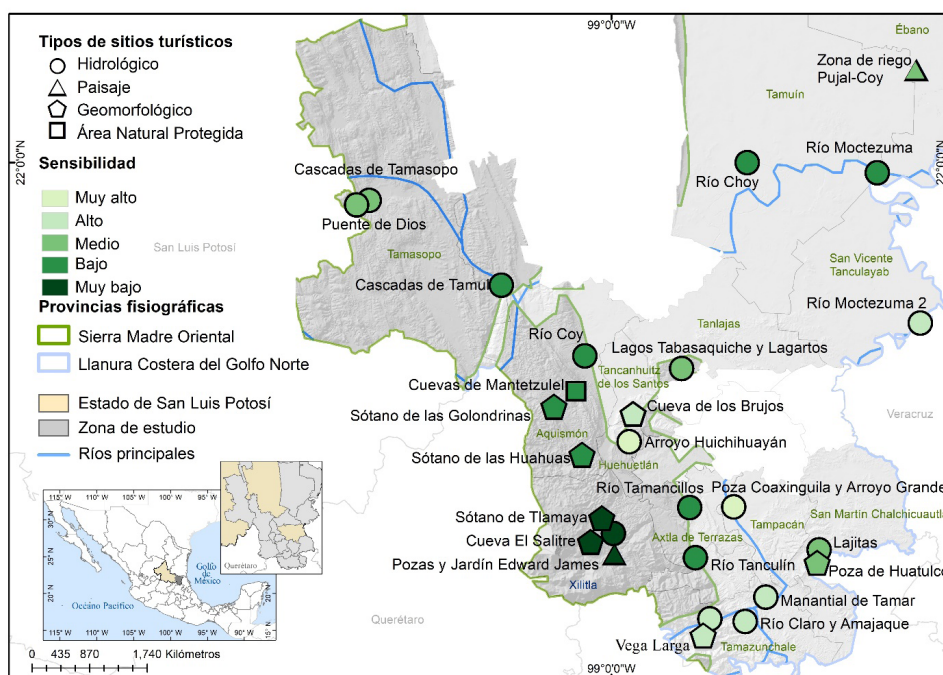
Tipos de sitios turísticos
Hidrológico
Paisaje
Geomorfológico
Área Natural Protegida
Sensibilidad
Muy alto
Alto
Medio
Bajo
Muy bajo
Provincias fisiográficas
Sierra Madre Oriental
Llanura Costera del Golfo Norte
Estado de San Luis Potosí
Zona de estudio
Ríos principales

99°0'0"W
22°0'0"N
22°0'0"N
Ébano
Zona de riego Pujal-Coy
Tamuín
Río Moctezuma
Río Choy
Cascadas de Tamasopo
Puente de Dios
San Luis Potosí
Tamasopo
San Vicente Tanculayab
Cascadas de Tamul
Río Moctezuma 2
Tanlajas
Río Coy
Lagos Tabasaquiche y Lagartos
Tancanhuitz de los Santos
Cuevas de Mantetzulel
Sótano de las Golondrinas
Cueva de los Brujos
Veracruz
Aquismón
Arroyo Huichihuayán
Sótano de las Huahuas
Huehuetlán
Río Tamancillos
Poza Coaxinguila y Arroyo Grande
Tampacán
San Martín Chalchicuautla
Sótano de Tlamaya
Cueva El Salitre
Axtla de Terrazas
Lajitas
Pozas y Jardín Edward James
Río Tanculín
Poza de Huatulco
Xilitla
Manantial de Tamar
Querétaro
Río Claro y Amajaque
Vega Larga
Tamazunchale
99°0'0"W

115° W 110° W 105° W 100° W 95° W 90° W
30° N
25° N
20° N
15° N
Golfo de México
Océano Pacífico
115° W 110° W 105° W 100° W 95° W 90° W
Querétaro
0 435 870 1,740 Kilómetros